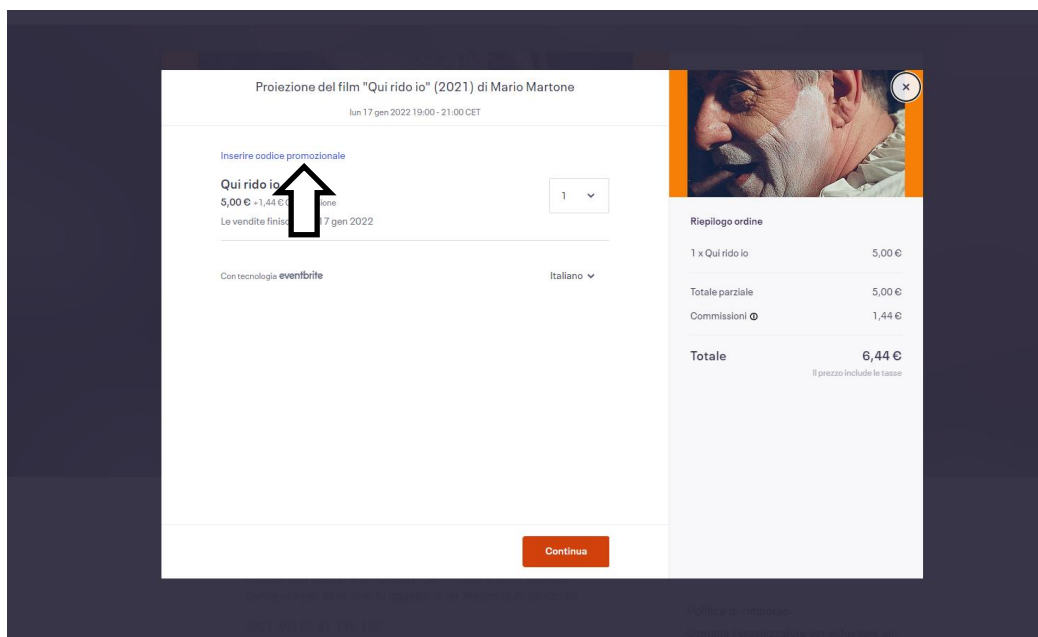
Proiezione del film "Qui rido io" (2021) di Mario Martone

lun 17 gen 2022 19:00 - 21:00 CET

Inserire codice promozionale

Qui rido io

5,00 € +1,44 € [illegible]ione

Le vendite finis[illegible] 17 gen 2022

1

Con tecnologia eventbrite

Italiano

Continua

Riepilogo ordine

| 1 x Qui rido io | 5,00 € |
|---|---|
| Totale parziale | 5,00 € |
| Commissioni | 1,44 € |
| Totale | 6,44 € |

Il prezzo include le tasse